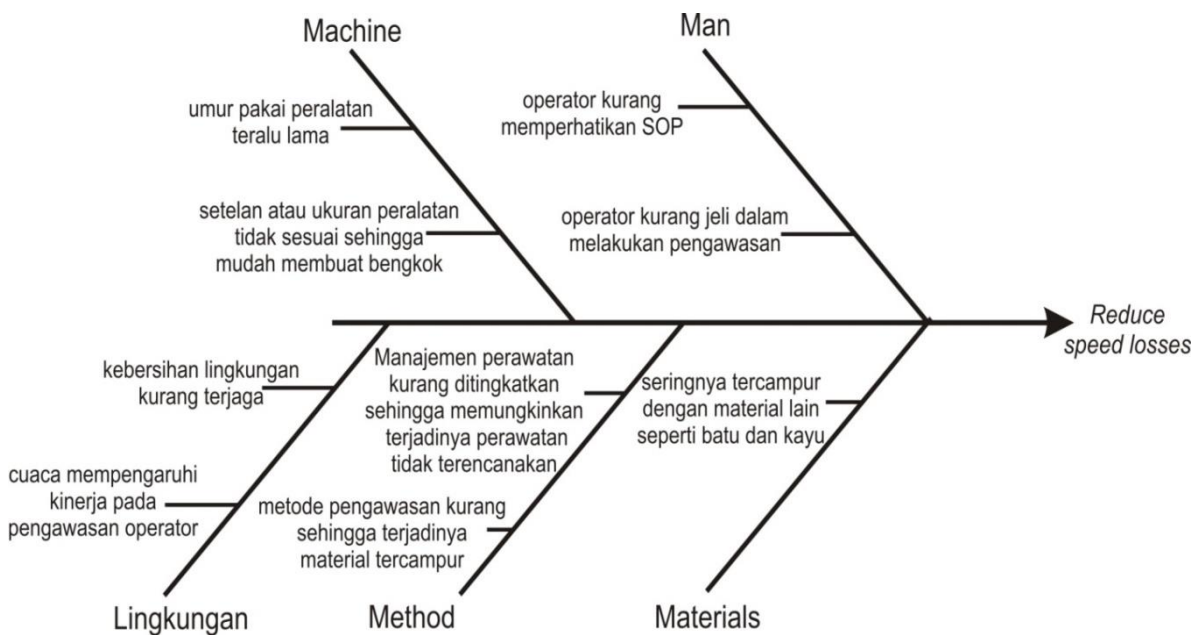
Machine

umur pakai peralatan teralu lama

setelan atau ukuran peralatan tidak sesuai sehingga mudah membuat bengkok

Man

operator kurang memperhatikan SOP

operator kurang jeli dalam melakukan pengawasan

Reduce speed losses

kebersihan lingkungan kurang terjaga

cuaca mempengaruhi kinerja pada pengawasan operator

Manajemen perawatan kurang ditingkatkan sehingga memungkinkan terjadinya perawatan tidak terencanakan

metode pengawasan kurang sehingga terjadinya material tercampur

seringnya tercampur dengan material lain seperti batu dan kayu

Lingkungan

Method

Materials